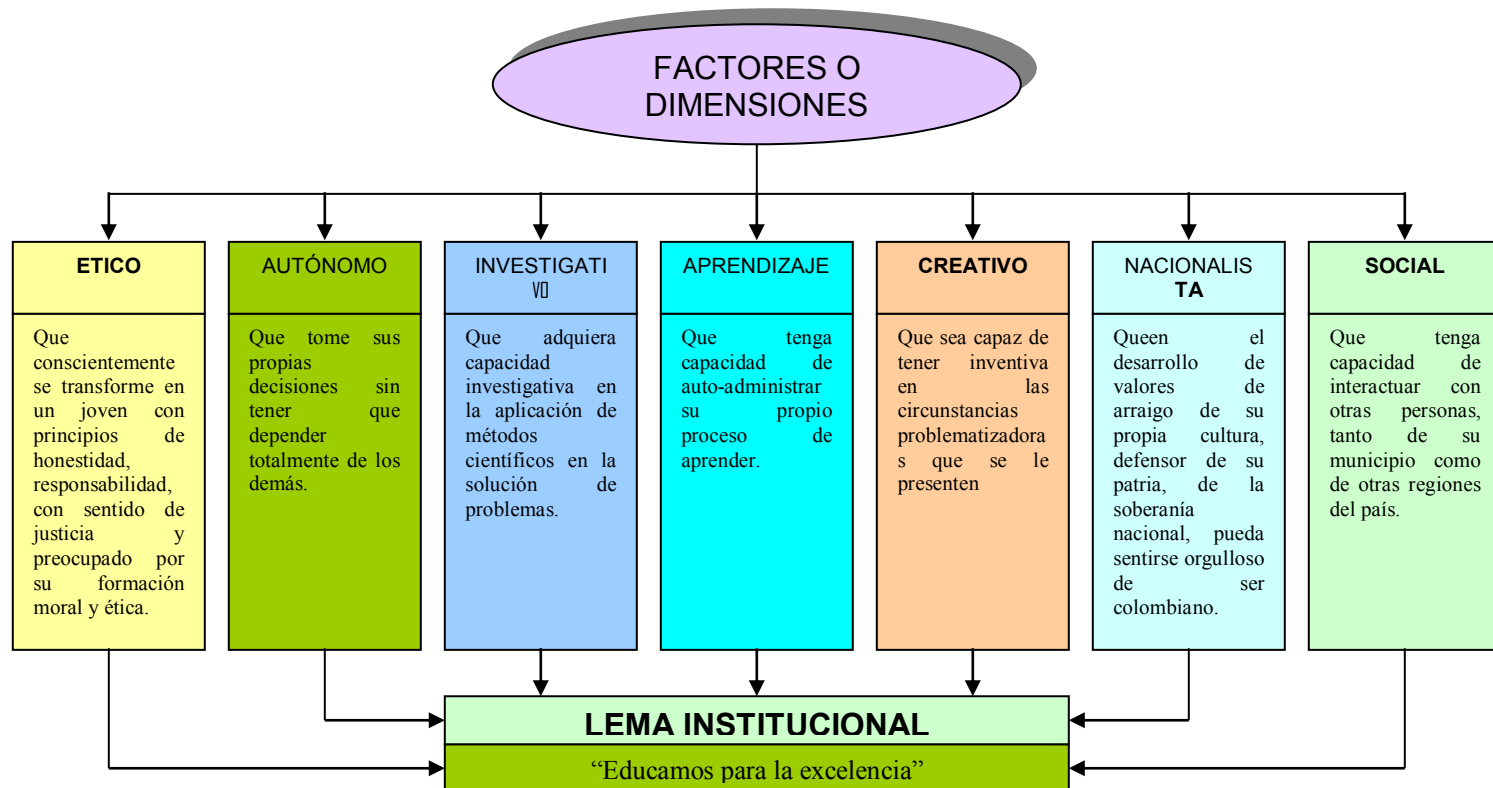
FACTORES O DIMENSIONES

ETICO

Que conscientemente se transforme en un joven con principios de honestidad, responsabilidad, con sentido de justicia y preocupado por su formación moral y ética.

AUTÓNOMO

Que tome sus propias decisiones sin tener que depender totalmente de los demás.

INVESTIGATIVO

Que adquiera capacidad investigativa en la aplicación de métodos científicos en la solución de problemas.

APRENDIZAJE

Que tenga capacidad de auto-administrar su propio proceso de aprender.

CREATIVO

Que sea capaz de tener inventiva en las circunstancias problematizadoras que se le presenten

NACIONALISTA

Queen el desarrollo de valores de arraigo de su propia cultura, defensor de su patria, de la soberanía nacional, pueda sentirse orgulloso de ser colombiano.

SOCIAL

Que tenga capacidad de interactuar con otras personas, tanto de su municipio como de otras regiones del país.

LEMA INSTITUCIONAL

“Educamos para la excelencia”